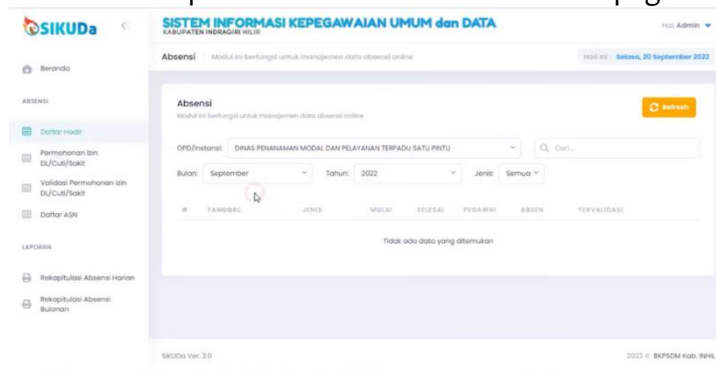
SIKUDa

SISTEM INFORMASI KEPEGAWAIAN UMUM dan DATA
KABUPATEN INDRAGIRI HILIR

Hai, Admin

Beranda

ABSENSI

Daftar Hadir

Permohonan Izin DL/Cuti/Sakit

Validasi Permohonan Izin DL/Cuti/Sakit

Daftar ASN

LAPORAN

Rekapitulasi Absensi Harian

Rekapitulasi Absensi Bulanan

Absensi | Modul ini berfungsi untuk manajemen data absensi online

Hari ini : Selasa, 20 September 2022

Absensi
Modul ini berfungsi untuk manajemen data absensi online

Refresh

OPD/Instansi: DINAS PENANAMAN MODAL DAN PELAYANAN TERPADU SATU PINTU

Cari...

Bulan: September Tahun: 2022 Jenis: Semua

| # | TANGGAL | JENIS | MULAI | SELESAI | PEGAWAI | ABSEN | TERVALIDASI |
|---|---|---|---|---|---|---|---|
| Tidak ada data yang ditemukan | | | | | | | |

SIKUDa Ver. 2.0

2022 © BKPSDM Kab. INHIL